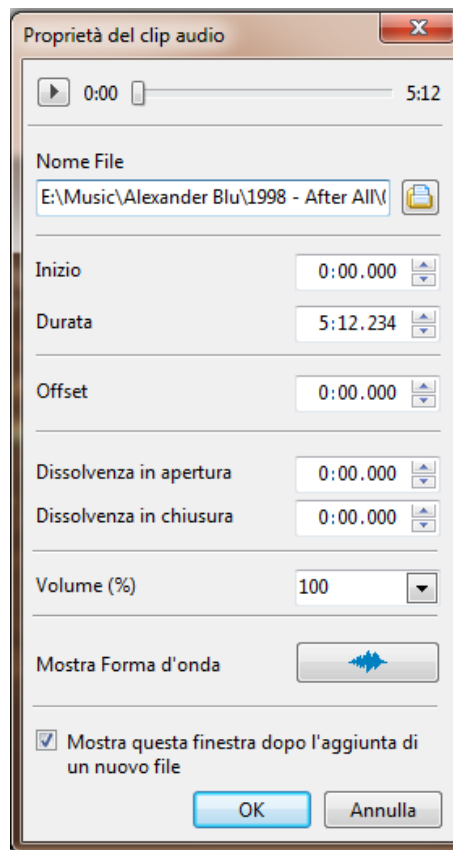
Proprietà del clip audio

0:00 5:12

Nome File

E:\Music\Alexander Blu\1998 - After All\(

Inizio 0:00.000

Durata 5:12.234

Offset 0:00.000

Dissolvenza in apertura 0:00.000

Dissolvenza in chiusura 0:00.000

Volume (%) 100

Mostra Forma d'onda

Mostra questa finestra dopo l'aggiunta di un nuovo file

OK Annulla